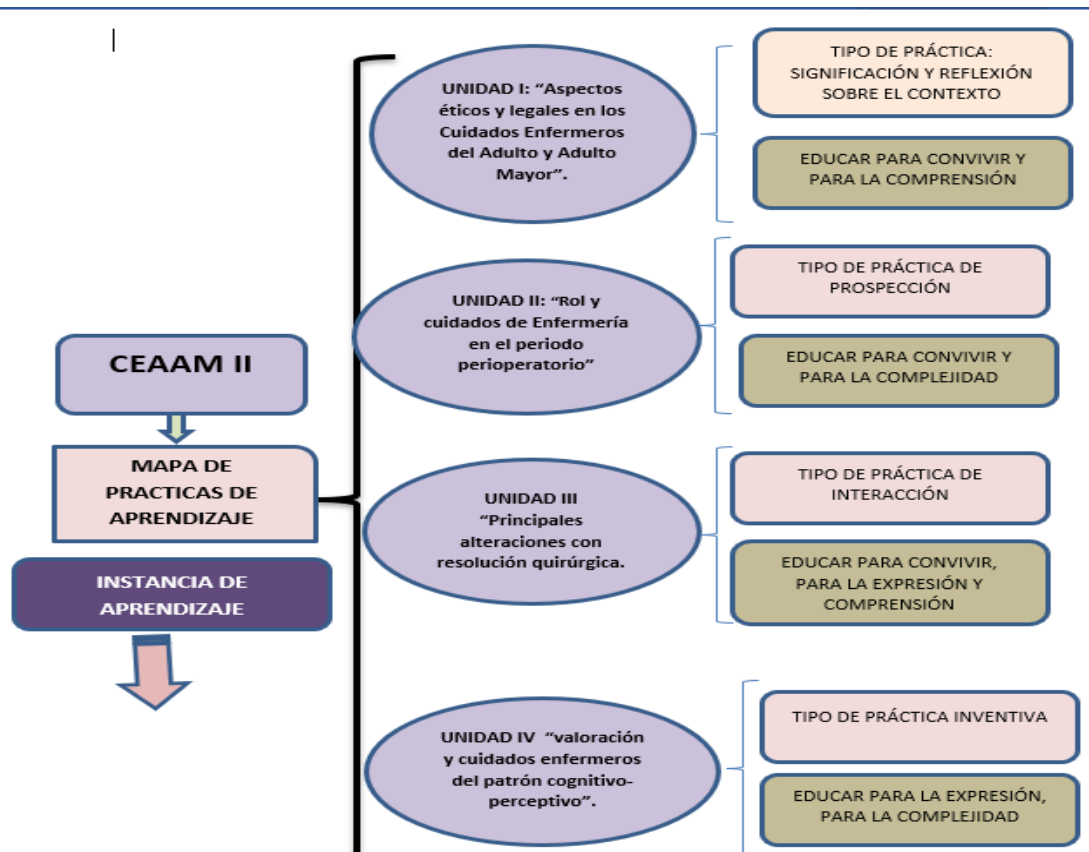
CEAAM II

MAPA DE PRACTICAS DE APRENDIZAJE

INSTANCIA DE APRENDIZAJE

UNIDAD I: "Aspectos éticos y legales en los Cuidados Enfermeros del Adulto y Adulto Mayor".

TIPO DE PRÁCTICA: SIGNIFICACIÓN Y REFLEXIÓN SOBRE EL CONTEXTO

EDUCAR PARA CONVIVIR Y PARA LA COMPRENSIÓN

UNIDAD II: "Rol y cuidados de Enfermería en el periodo perioperatorio"

TIPO DE PRÁCTICA DE PROSPECCIÓN

EDUCAR PARA CONVIVIR Y PARA LA COMPLEJIDAD

UNIDAD III "Principales alteraciones con resolución quirúrgica.

TIPO DE PRÁCTICA DE INTERACCIÓN

EDUCAR PARA CONVIVIR, PARA LA EXPRESIÓN Y COMPRENSIÓN

UNIDAD IV "valoración y cuidados enfermeros del patrón cognitivo-perceptivo".

TIPO DE PRÁCTICA INVENTIVA

EDUCAR PARA LA EXPRESIÓN, PARA LA COMPLEJIDAD